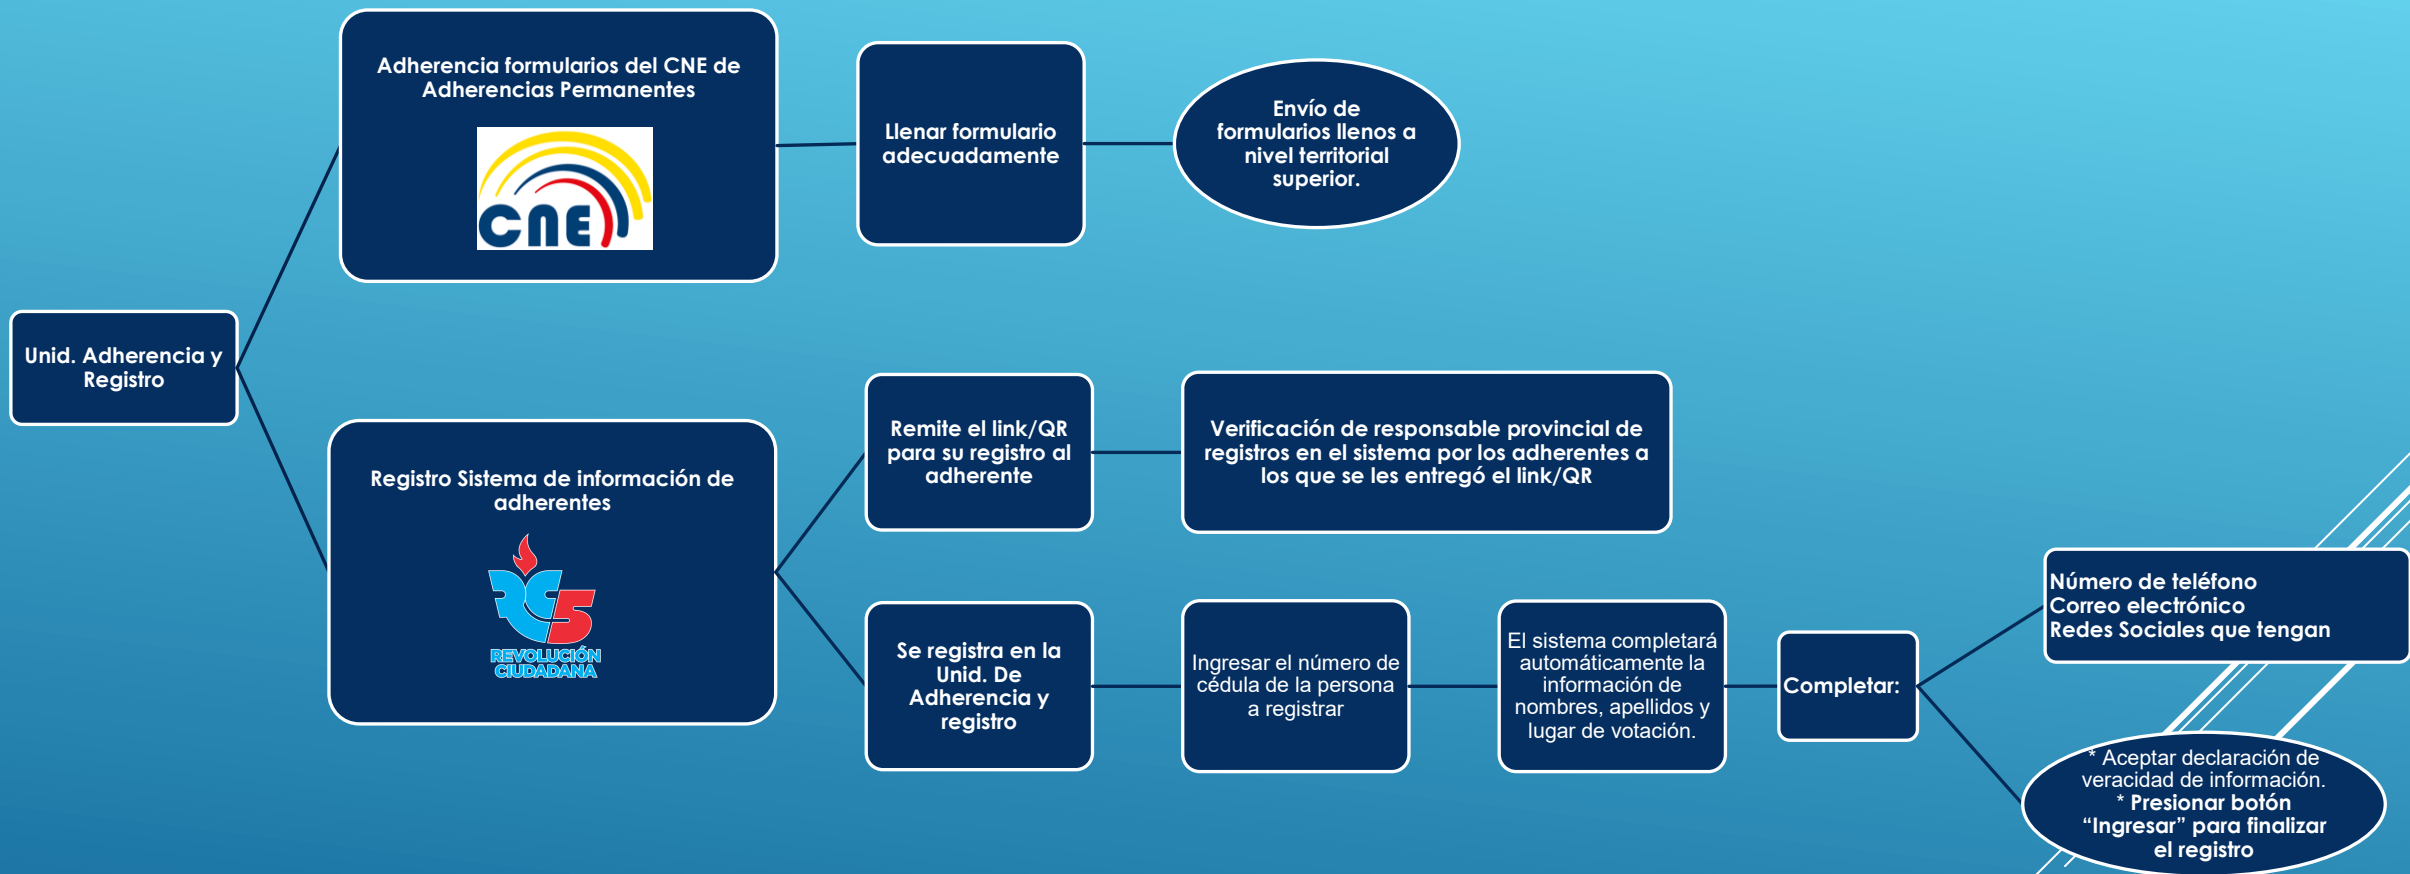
Unid. Adherencia y Registro

Adherencia formularios del CNE de Adherencias Permanentes

CNE

Llenar formulario adecuadamente

Envío de formularios llenos a nivel territorial superior.

Registro Sistema de información de adherentes

RC5
REVOLUCIÓN CIUDADANA

Remite el link/QR para su registro al adherente

Verificación de responsable provincial de registros en el sistema por los adherentes a los que se les entregó el link/QR

Se registra en la Unid. De Adherencia y registro

Ingresar el número de cédula de la persona a registrar

El sistema completará automáticamente la información de nombres, apellidos y lugar de votación.

Completar:

Número de teléfono
Correo electrónico
Redes Sociales que tengan

* Aceptar declaración de veracidad de información.
* Presionar botón "Ingresar" para finalizar el registro